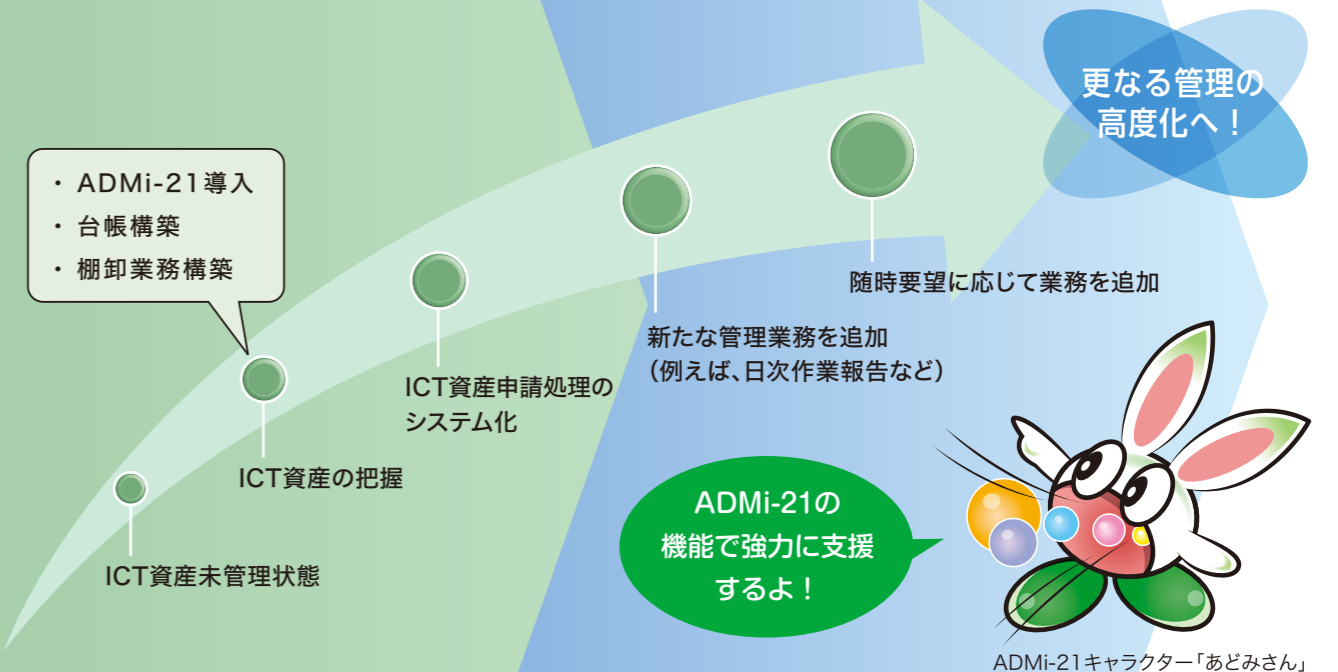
・ADMi-21導入
・台帳構築
・棚卸業務構築

更なる管理の
高度化へ！

随時要望に応じて業務を追加

新たな管理業務を追加
（例えば、日次作業報告など）

ICT資産申請処理の
システム化

ICT資産の把握

ICT資産未管理状態

ADMi-21の
機能で強力に支援
するよ！

ADMi-21キャラクター「あどみさん」